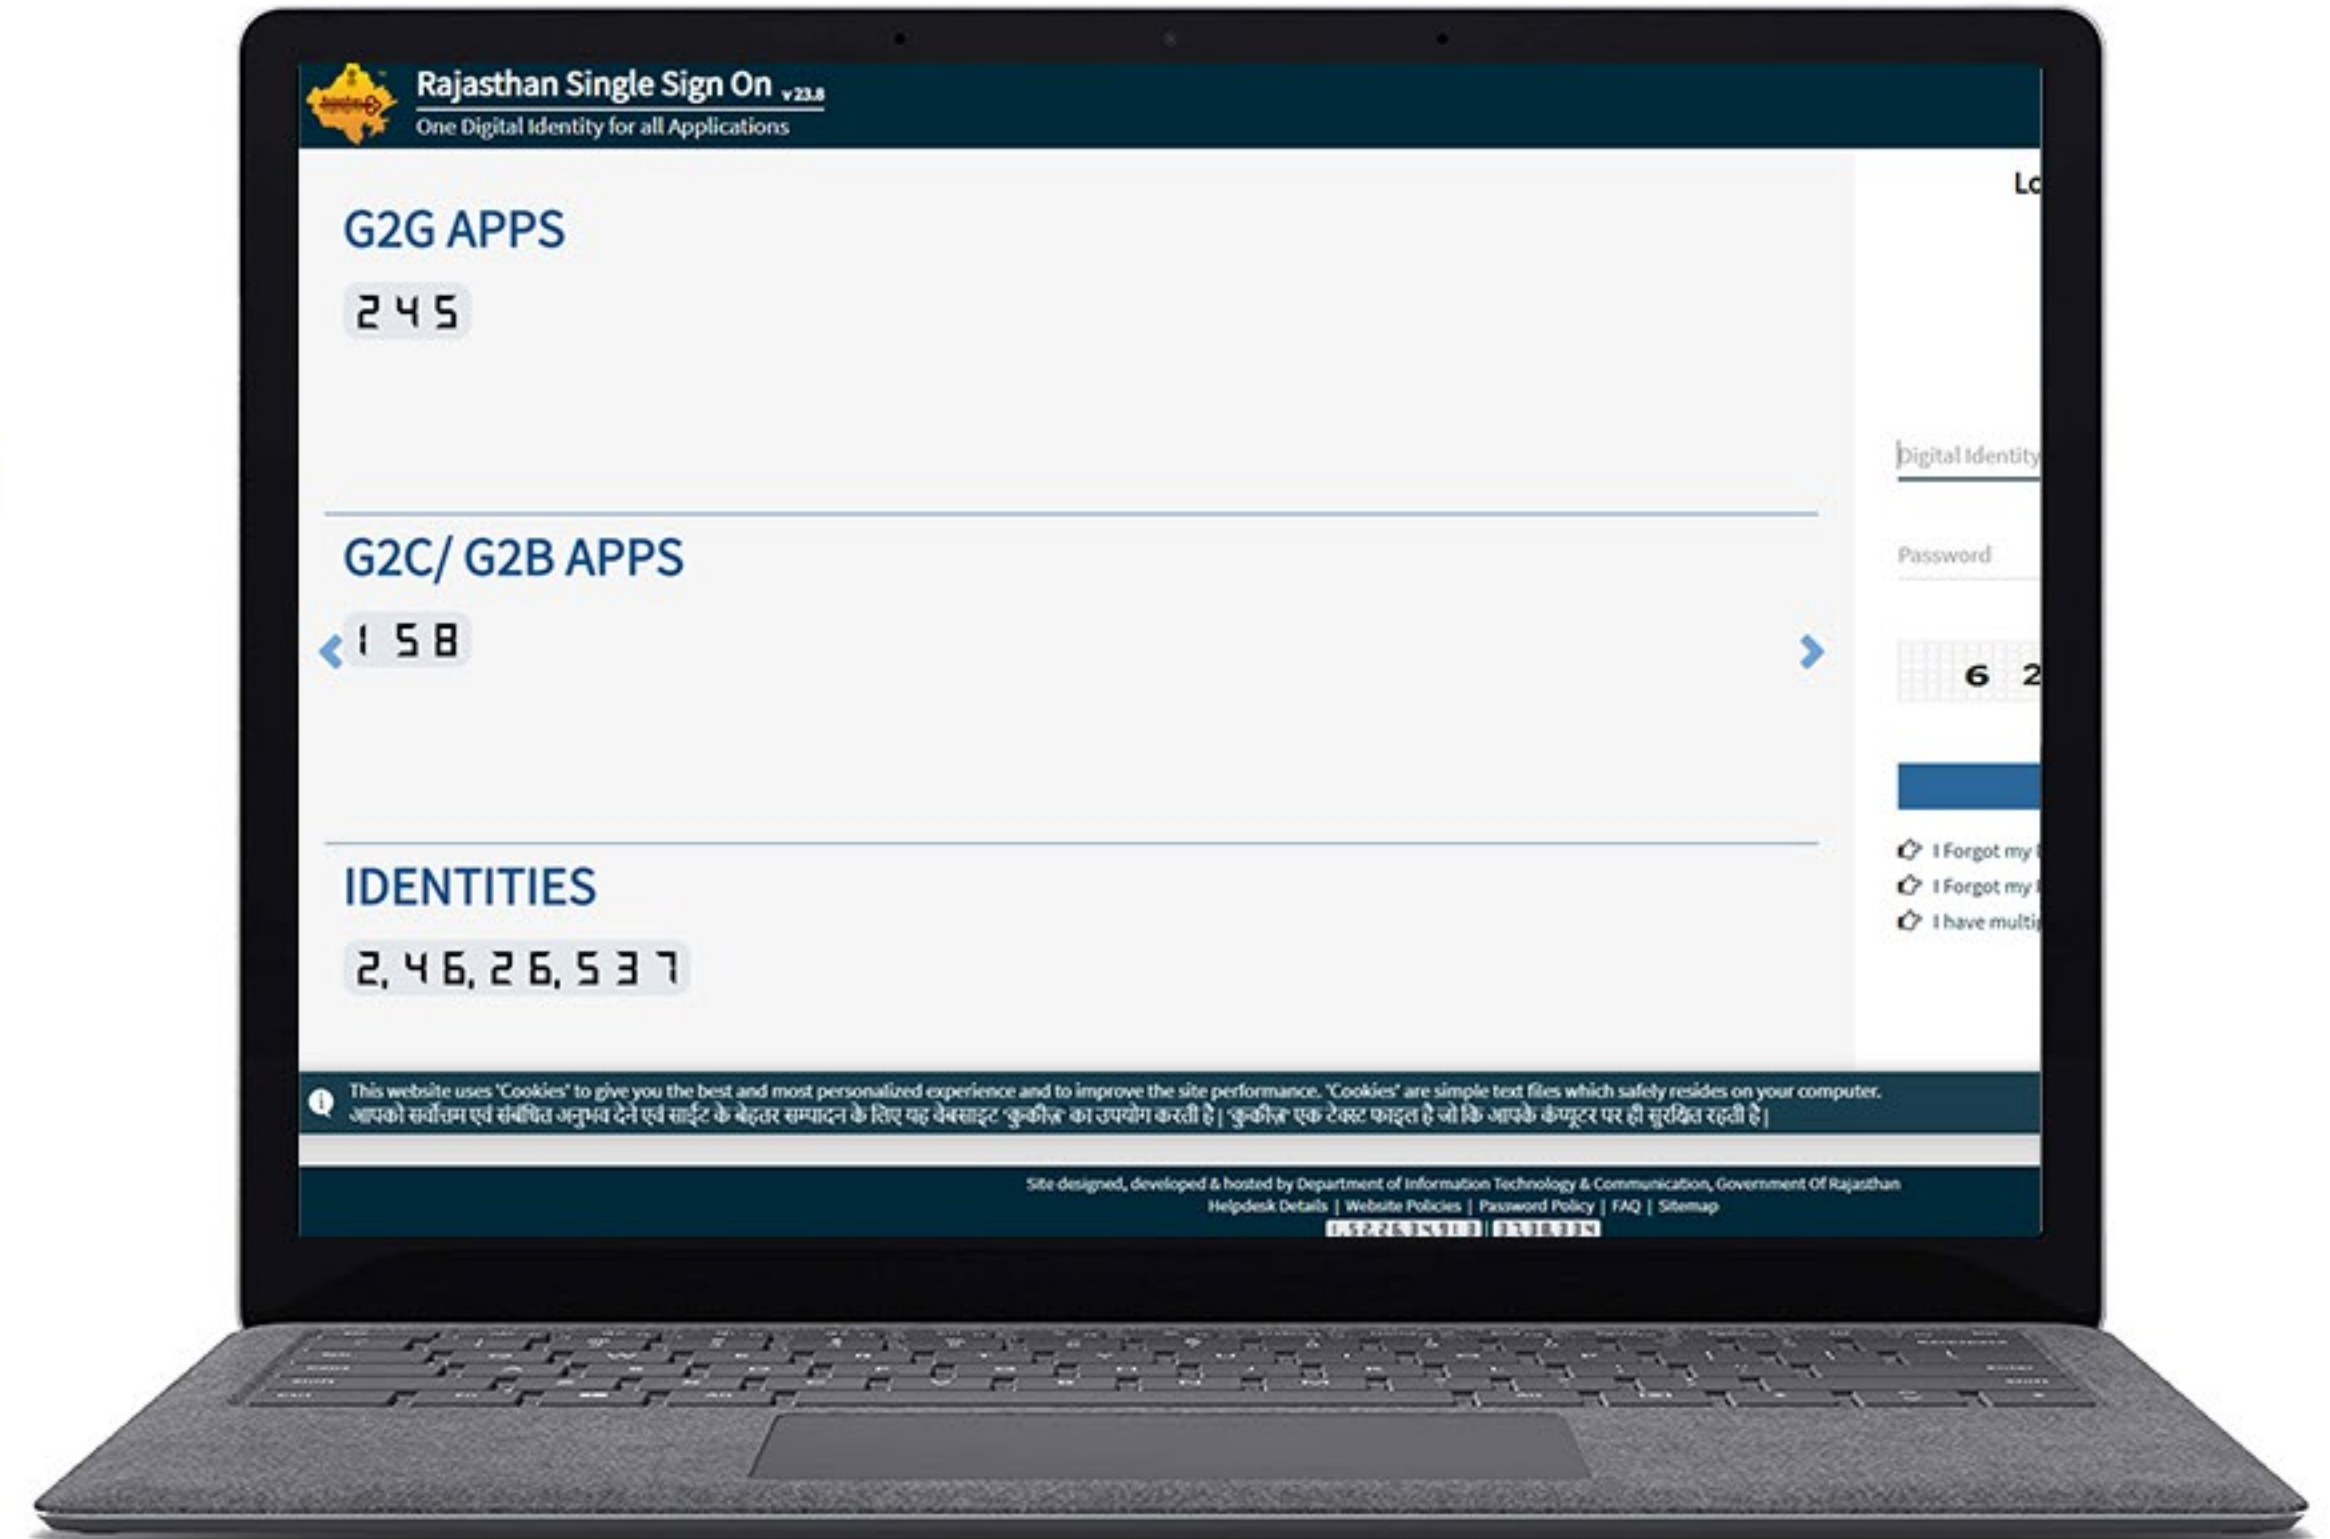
Rajasthan Single Sign On v23.8
One Digital Identity for all Applications

Lo

G2G APPS
245

Digital Identity

Password

G2C/ G2B APPS
158

6 2

I Forgot my
I Forgot my
I have multi

IDENTITIES
2,46,26,537

This website uses 'Cookies' to give you the best and most personalized experience and to improve the site performance. 'Cookies' are simple text files which safely resides on your computer.
आपको सर्वोत्तम एवं संवर्धित अनुभव देने एवं साईट के बेहतर सम्पादन के लिए यह वेबसाइट 'कुकीज़' का उपयोग करती है | 'कुकीज़' एक टेक्स्ट फाइल है जो कि आपके कंप्यूटर पर ही सुरक्षित रहती है |

Site designed, developed & hosted by Department of Information Technology & Communication, Government Of Rajasthan
Helpdesk Details | Website Policies | Password Policy | FAQ | Sitemap
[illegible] | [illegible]